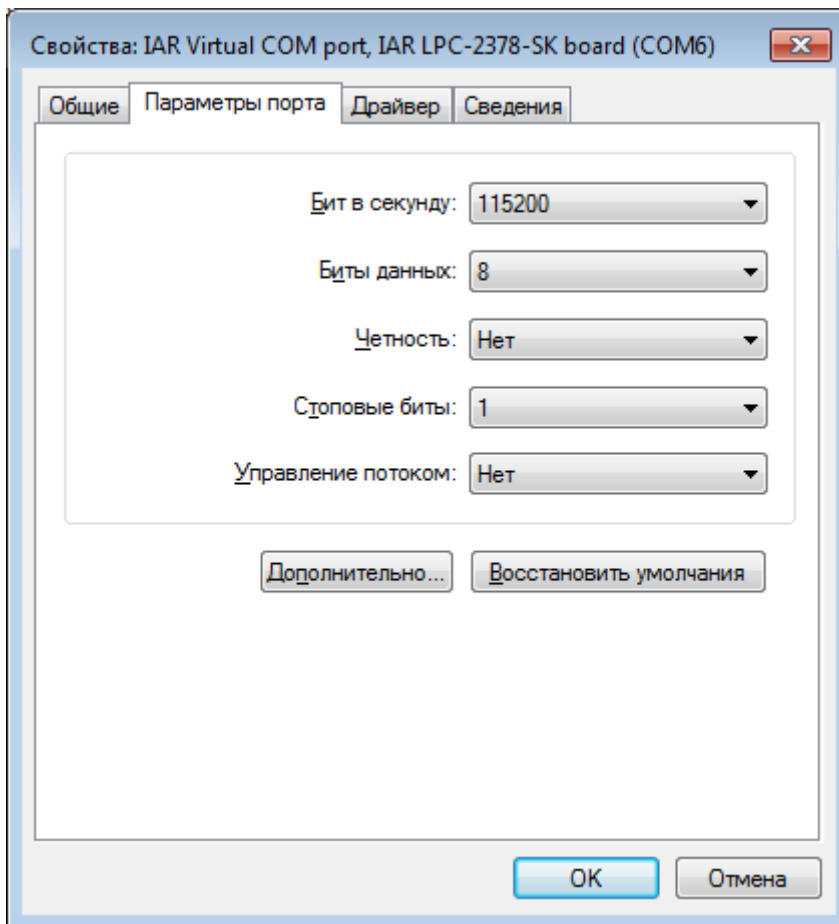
Свойства: IAR Virtual COM port, IAR LPC-2378-SK board (COM6)

Общие | Параметры порта | Драйвер | Сведения

Бит в секунду: 115200

Биты данных: 8

Четность: Нет

Стоповые биты: 1

Управление потоком: Нет

Дополнительно... | Восстановить умолчания

OK | Отмена